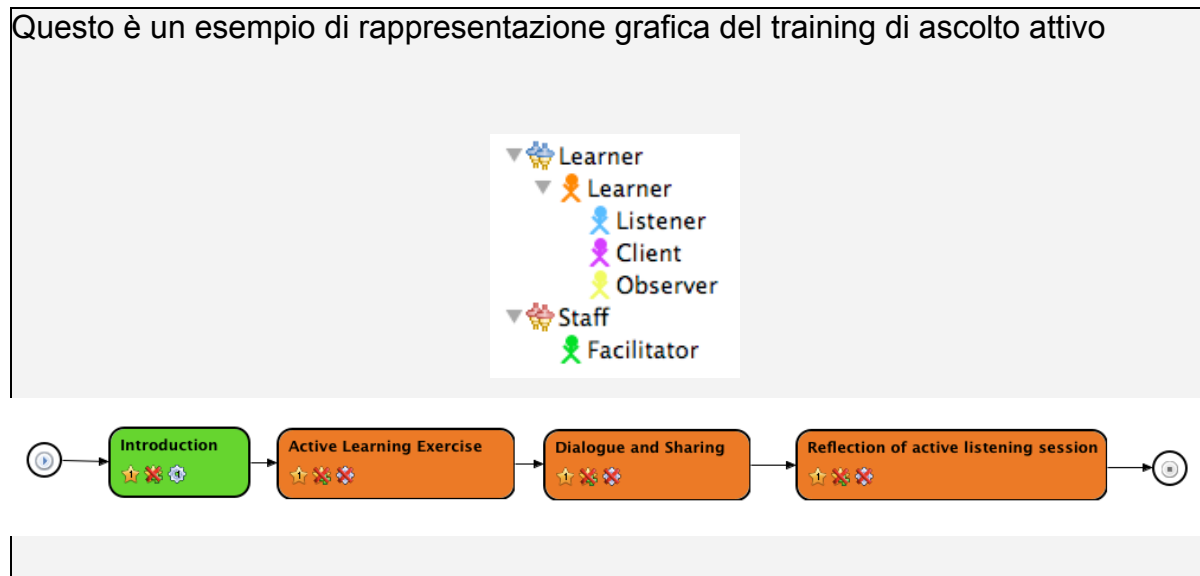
Questo è un esempio di rappresentazione grafica del training di ascolto attivo

Learner
Learner
Listener
Client
Observer
Staff
Facilitator

Introduction

Active Learning Exercise

Dialogue and Sharing

Reflection of active listening session